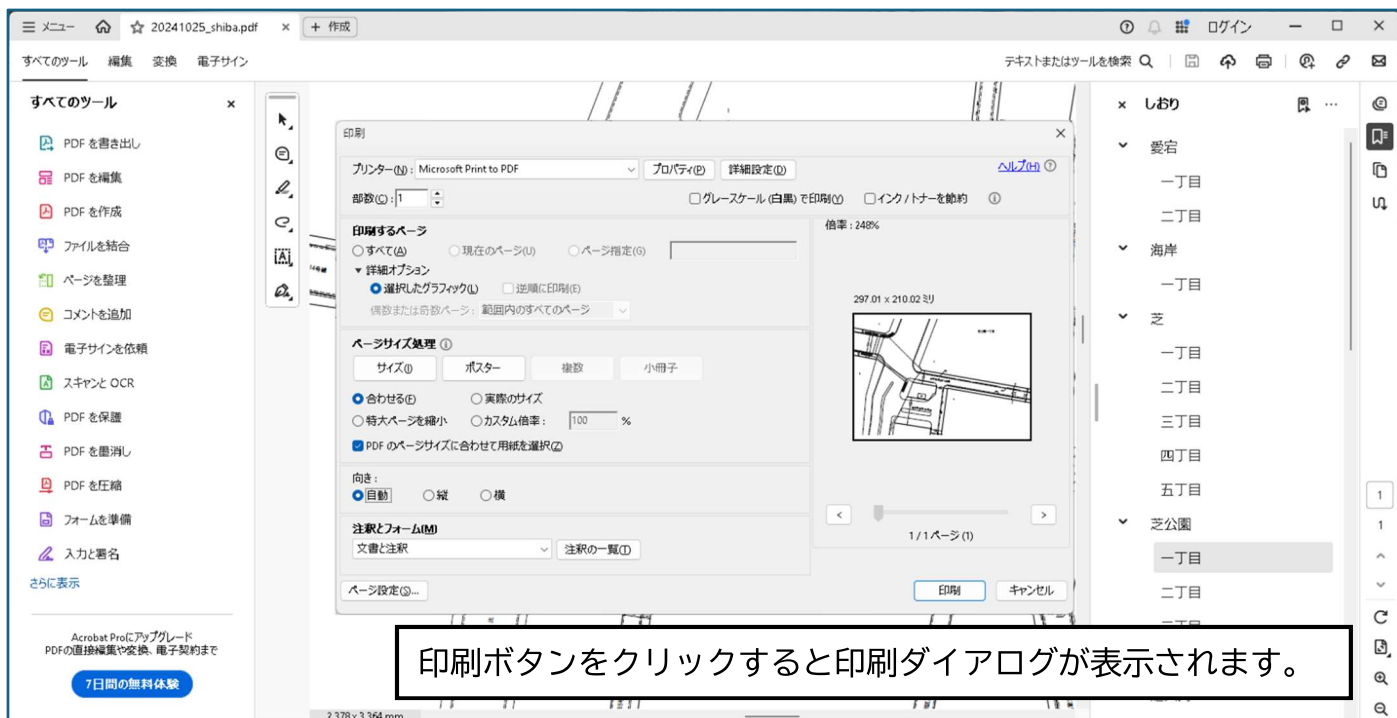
メニュー　20241025_shiba.pdf　×　+ 作成　ログイン

すべてのツール　編集　変換　電子サイン　テキストまたはツールを検索

すべてのツール　×

PDF を書き出し
PDF を編集
PDF を作成
ファイルを結合
ページを整理
コメントを追加
電子サインを依頼
スキャンと OCR
PDF を保護
PDF を墨消し
PDF を圧縮
フォームを準備
入力と署名
さらに表示

Acrobat Proにアップグレード
PDFの直接編集や変換、電子契約まで
7日間の無料体験

印刷　×

プリンター(N): Microsoft Print to PDF　プロパティ(P)　詳細設定(D)　ヘルプ(H)
部数(C): 1　グレースケール (白黒) で印刷(Y)　インク / トナーを節約

印刷するページ
すべて(A)　現在のページ(U)　ページ指定(G)
▼ 詳細オプション
選択したグラフィック(L)　逆順に印刷(E)
偶数または奇数ページ：範囲内のすべてのページ

ページサイズ処理
サイズ(I)　ポスター　複数　小冊子
合わせる(F)　実際のサイズ
特大ページを縮小　カスタム倍率：100 %
PDF のページサイズに合わせて用紙を選択(Z)

向き：
自動　縦　横

注釈とフォーム(M)
文書と注釈　注釈の一覧(T)

倍率：248%
297.01 x 210.02 ミリ
1 / 1 ページ (1)

ページ設定(S)...　印刷　キャンセル

× しおり
愛宕
一丁目
二丁目
海岸
一丁目
芝
一丁目
二丁目
三丁目
四丁目
五丁目
芝公園
一丁目
二丁目

1
1

2,378 x 3,364 mm

印刷ボタンをクリックすると印刷ダイアログが表示されます。